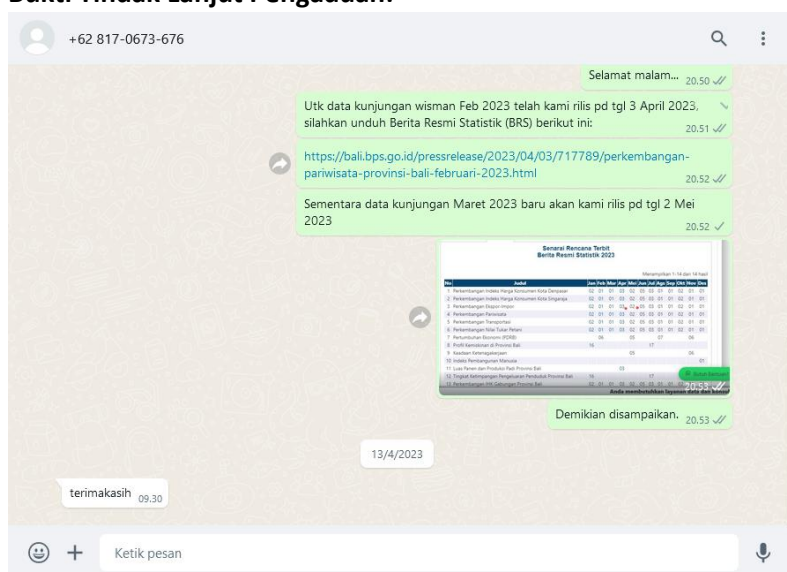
Bukti Tindak Lanjut Pengaduan:

+62 817-0673-676

Selamat malam... 20.50

Utk data kunjungan wisman Feb 2023 telah kami rilis pd tgl 3 April 2023, silahkan unduh Berita Resmi Statistik (BRS) berikut ini: 20.51

https://bali.bps.go.id/pressrelease/2023/04/03/717789/perkembangan-pariwisata-provinsi-bali-februari-2023.html 20.52

Sementara data kunjungan Maret 2023 baru akan kami rilis pd tgl 2 Mei 2023 20.52

Senarai Rencana Terbit
Berita Resmi Statistik 2023

| No | Judul | Jan | Feb | Mar | Apr | Mei | Jun | Jul | Ags | Sep | Okt | Nov | Des |
|---|---|---|---|---|---|---|---|---|---|---|---|---|---|
| 1 | Perkembangan Indeks Harga Konsumen Kota Denpasar | 02 | 01 | 01 | 03 | 02 | 05 | 03 | 01 | 01 | 02 | 01 | 01 |
| 2 | Perkembangan Indeks Harga Konsumen Kota Singaraja | 02 | 01 | 01 | 03 | 02 | 05 | 03 | 01 | 01 | 02 | 01 | 01 |
| 3 | Perkembangan Ekspor Impor | 02 | 01 | 01 | 03 | 02 | 05 | 03 | 01 | 01 | 02 | 01 | 01 |
| 4 | Perkembangan Pariwisata | 02 | 01 | 01 | 03 | 02 | 05 | 03 | 01 | 01 | 02 | 01 | 01 |
| 5 | Perkembangan Transportasi | 02 | 01 | 01 | 03 | 02 | 05 | 03 | 01 | 01 | 02 | 01 | 01 |
| 6 | Perkembangan Nilai Tukar Petani | 02 | 01 | 01 | 03 | 02 | 05 | 03 | 01 | 01 | 02 | 01 | 01 |
| 7 | Pertumbuhan Ekonomi (PDRB) | | 06 | | | 05 | | | 07 | | | 06 | |
| 8 | Profil Kemiskinan di Provinsi Bali | 16 | | | | | | 17 | | | | | |
| 9 | Keadaan Ketenagakerjaan | | | | | 05 | | | | | | 06 | |
| 10 | Indeks Pembangunan Manusia | | | | | | | | | | | | 01 |
| 11 | Luas Panen dan Produksi Padi Provinsi Bali | | | | 03 | | | | | | | | |
| 12 | Tingkat Ketimpangan Pengeluaran Penduduk Provinsi Bali | 16 | | | | | | 17 | | | | | |
| 13 | Perkembangan IHK Gabungan Provinsi Bali | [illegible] | | | | | | | | | | | |

20.53

Demikian disampaikan. 20.53

13/4/2023

terimakasih 09.30

Ketik pesan